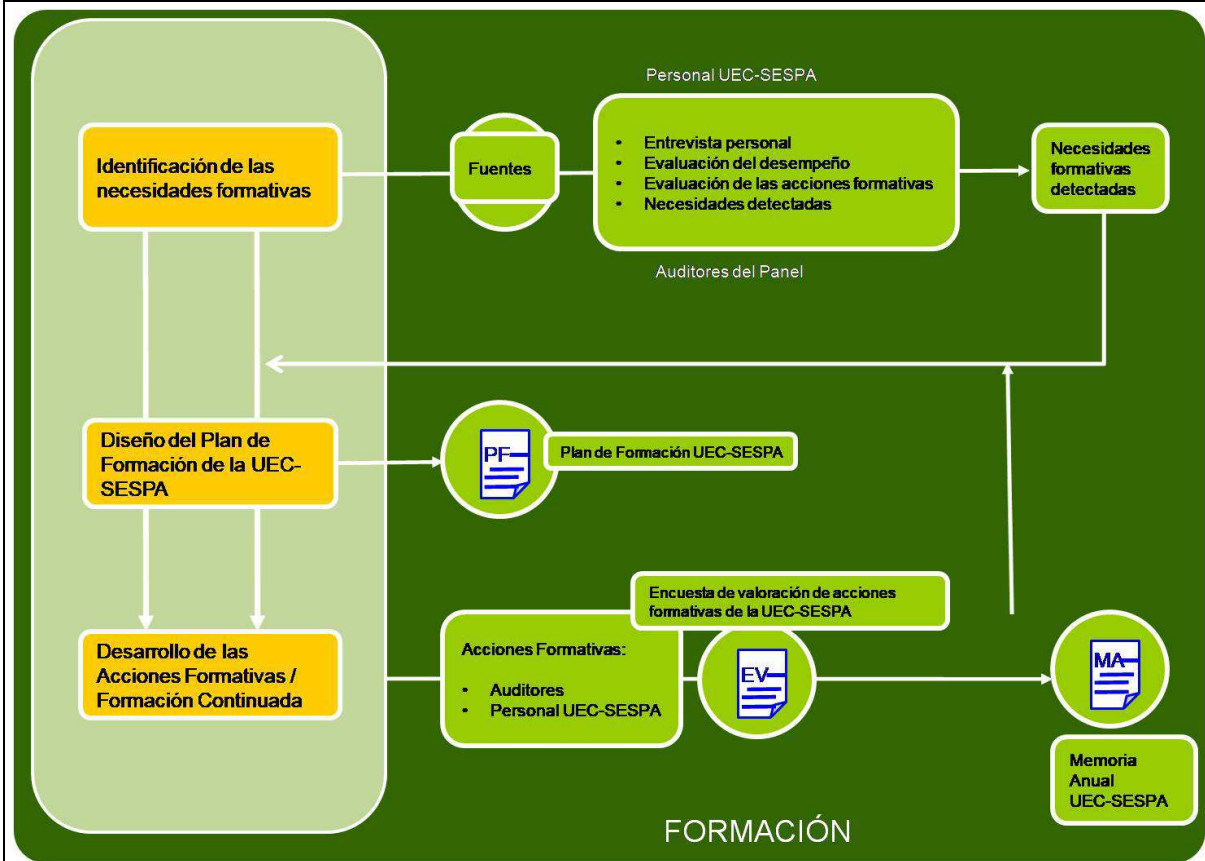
Personal UEC-SESPA

Identificación de las necesidades formativas

Fuentes

• Entrevista personal
• Evaluación del desempeño
• Evaluación de las acciones formativas
• Necesidades detectadas

Necesidades formativas detectadas

Auditores del Panel

Diseño del Plan de Formación de la UEC-SESPA

PF

Plan de Formación UEC-SESPA

Encuesta de valoración de acciones formativas de la UEC-SESPA

Desarrollo de las Acciones Formativas / Formación Continuada

Acciones Formativas:
• Auditores
• Personal UEC-SESPA

EV

MA

Memoria Anual UEC-SESPA

FORMACIÓN